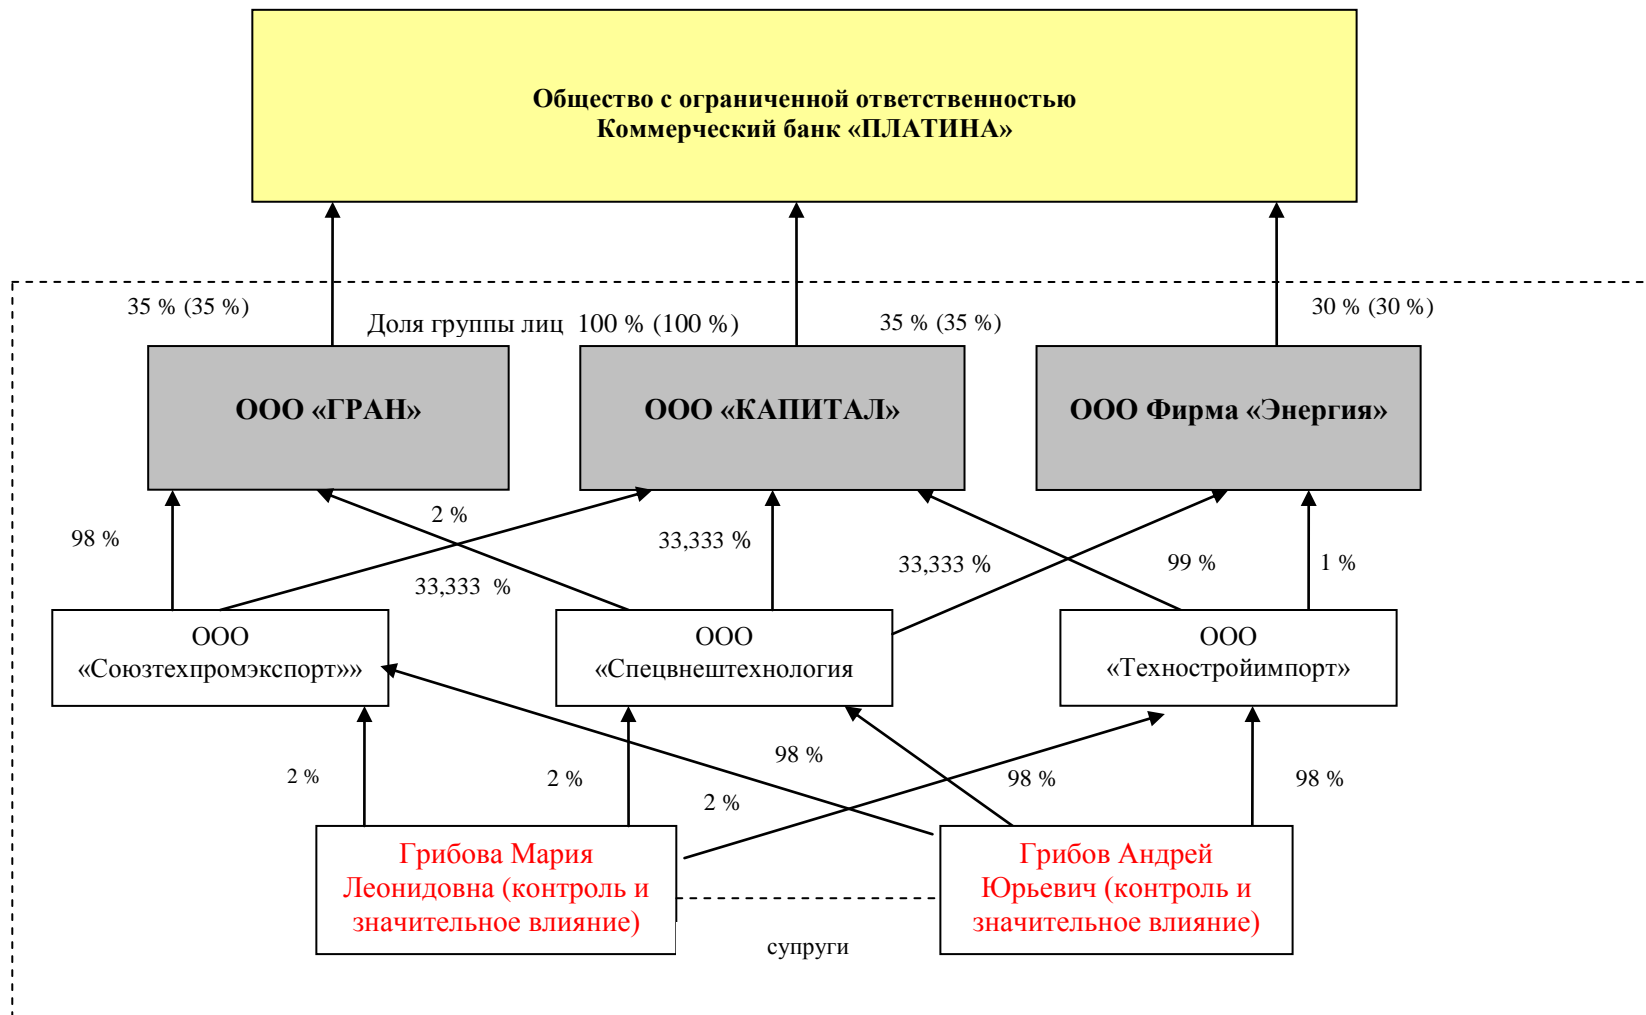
Общество с ограниченной ответственностью
Коммерческий банк «ПЛАТИНА»

35 % (35 %)

Доля группы лиц 100 % (100 %)

35 % (35 %)

30 % (30 %)

ООО «ГРАН»

ООО «КАПИТАЛ»

ООО Фирма «Энергия»

98 %

2 %

33,333 %

33,333 %

33,333 %

99 %

1 %

ООО «Союзтехпромэкспорт»»

ООО «Спецвнештехнология

ООО «Технострайимпорт»

2 %

2 %

98 %

2 %

98 %

98 %

Грибова Мария Леонидовна (контроль и значительное влияние)

Грибов Андрей Юрьевич (контроль и значительное влияние)

супруги